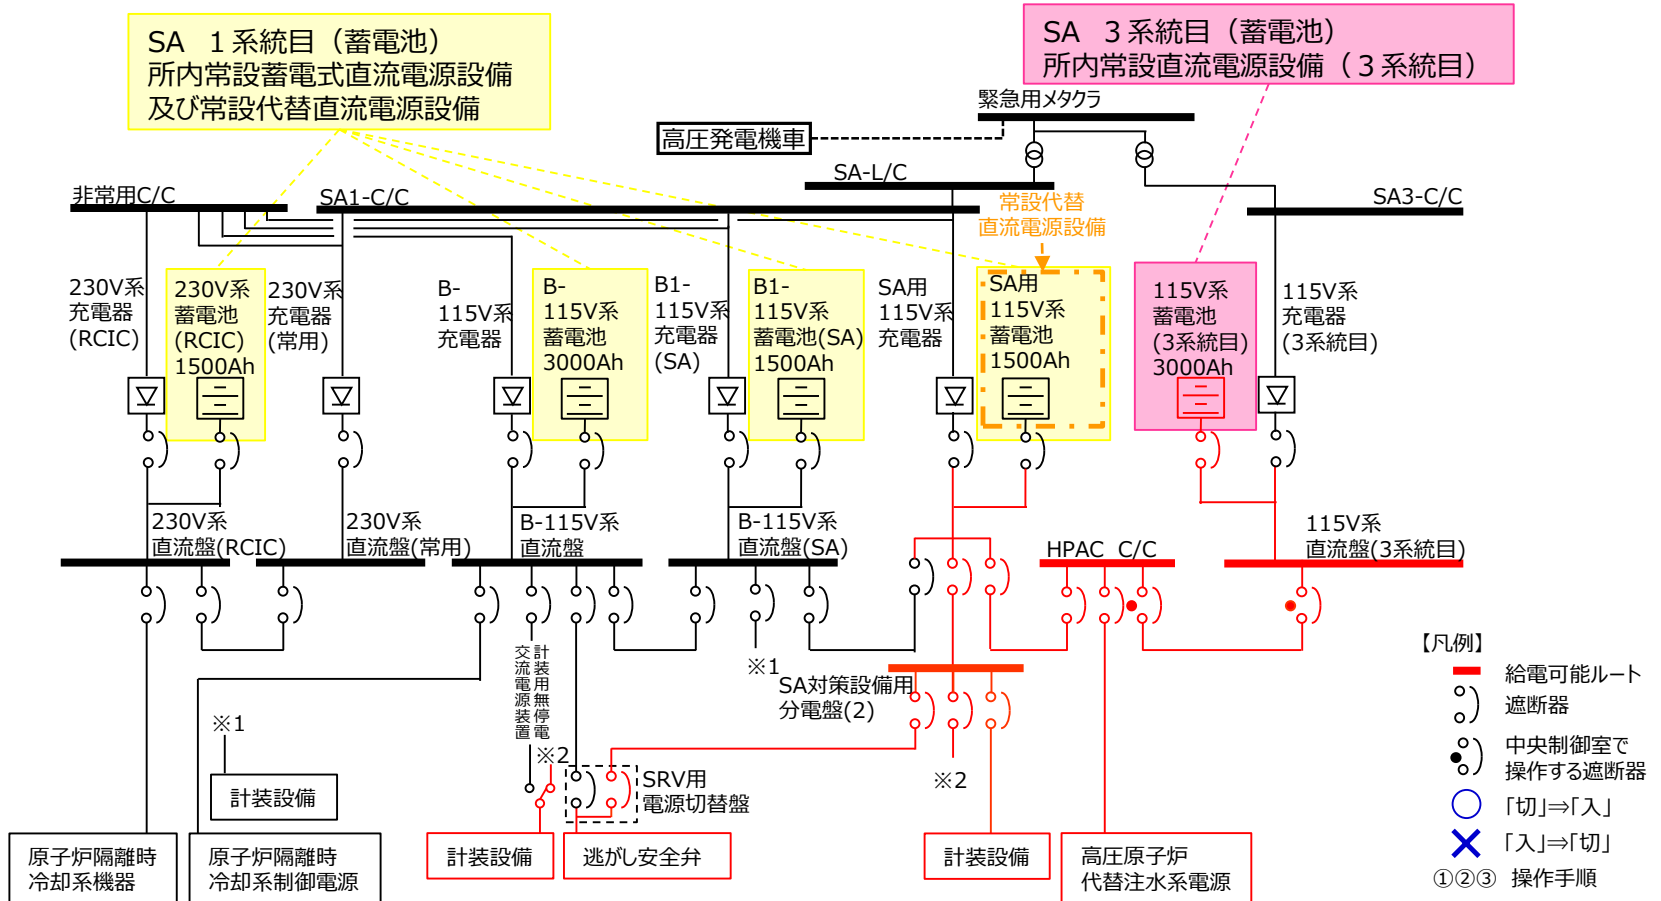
SA　１系統目（蓄電池）
所内常設蓄電式直流電源設備
及び常設代替直流電源設備

SA　３系統目（蓄電池）
所内常設直流電源設備（３系統目）

緊急用メタクラ

高圧発電機車

SA-L/C

非常用C/C

SA1-C/C

SA3-C/C

常設代替
直流電源設備

230V系
充電器
(RCIC)

230V系
蓄電池
(RCIC)
1500Ah

230V系
充電器
(常用)

B-
115V系
充電器

B-
115V系
蓄電池
3000Ah

B1-
115V系
充電器
(SA)

B1-
115V系
蓄電池(SA)
1500Ah

SA用
115V系
充電器

SA用
115V系
蓄電池
1500Ah

115V系
蓄電池
(3系統目)
3000Ah

115V系
充電器
(3系統目)

230V系
直流盤(RCIC)

230V系
直流盤(常用)

B-115V系
直流盤

B-115V系
直流盤(SA)

HPAC　C/C

115V系
直流盤(3系統目)

交流電源装置

計装用無停電

※1

SA対策設備用
分電盤(2)

※1

計装設備

※2

SRV用
電源切替盤

※2

原子炉隔離時
冷却系機器

原子炉隔離時
冷却系制御電源

計装設備

逃がし安全弁

計装設備

高圧原子炉
代替注水系電源

【凡例】
給電可能ルート
遮断器
中央制御室で
操作する遮断器
「切」⇒「入」
「入」⇒「切」
①②③　操作手順